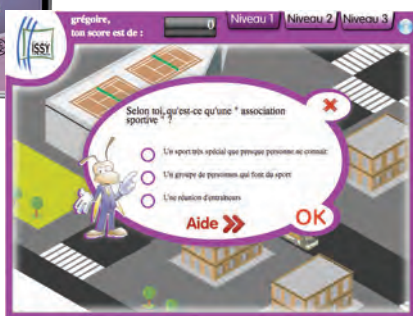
ISSY

grégoire, ton score est de :

0

Niveau 1

Niveau 2

Niveau 3

Selon toi, qu'est-ce qu'une " association sportive " ?

Un sport très spécial que presque personne ne connaît

Un groupe de personnes qui font du sport

Une réunion d'entraîneurs

Aide

OK